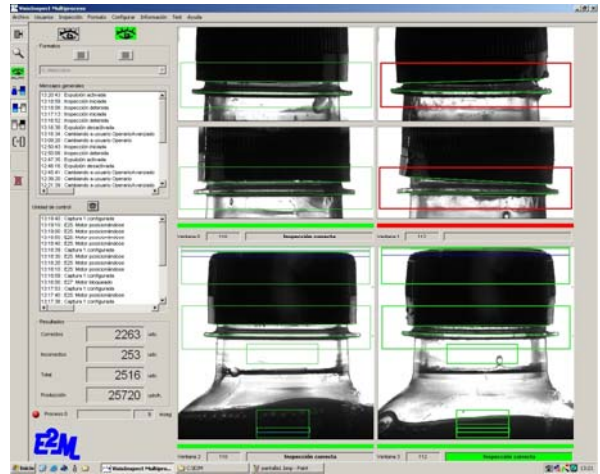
VisioInspect Multiprocess

Archivo Usuarios Inspección Formato Configurar Información Test Ayuda

Formatos

Mensajes generales
13:20:43 Expulsión activada
13:18:59 Inspección iniciada
13:18:56 Inspección detenida
13:17:13 Inspección iniciada
13:16:52 Inspección detenida
13:16:38 Expulsión desactivada
13:16:34 Cambiando a usuario Operario/avanzado
13:08:20 Cambiando a usuario Operario
12:50:43 Inspección iniciada
12:50:08 Inspección detenida
12:47:35 Expulsión activada
12:46:16 Expulsión desactivada
12:40:41 Cambiando a usuario Operario/avanzado
12:36:28 Cambiando a usuario Operario
12:21:39 Cambiando a usuario Operario/avanzado

Unidad de control
13:19:40 Captura 1 configurada
13:19:10 E25: Motor posicionándose
13:19:00 E25: Motor posicionándose
13:18:58 E25: Motor posicionándose
13:18:40 Captura 1 configurada
13:18:36 E25: Motor posicionándose
13:18:30 E25: Motor posicionándose
13:18:20 E25: Motor posicionándose
13:18:00 Captura 1 configurada
13:17:50 E27: Motor bloqueado
13:17:50 Captura 1 configurada
13:17:40 E25: Motor posicionándose
13:17:36 Captura 1 configurada

Resultados
Correctos 2263 uds
Incorrectos 253 uds
Total 2516 uds
Producción 25720 uds/h

Proceso 0 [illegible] 0 Kreg

E2M

Ventana 4 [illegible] Inspección correcta
Ventana 1 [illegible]
Ventana 2 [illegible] Inspección correcta
Ventana 3 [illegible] Inspección correcta

Inicio VisioInspect Multiproce... C:\E2M pantalla1.bmp - Paint 13:21